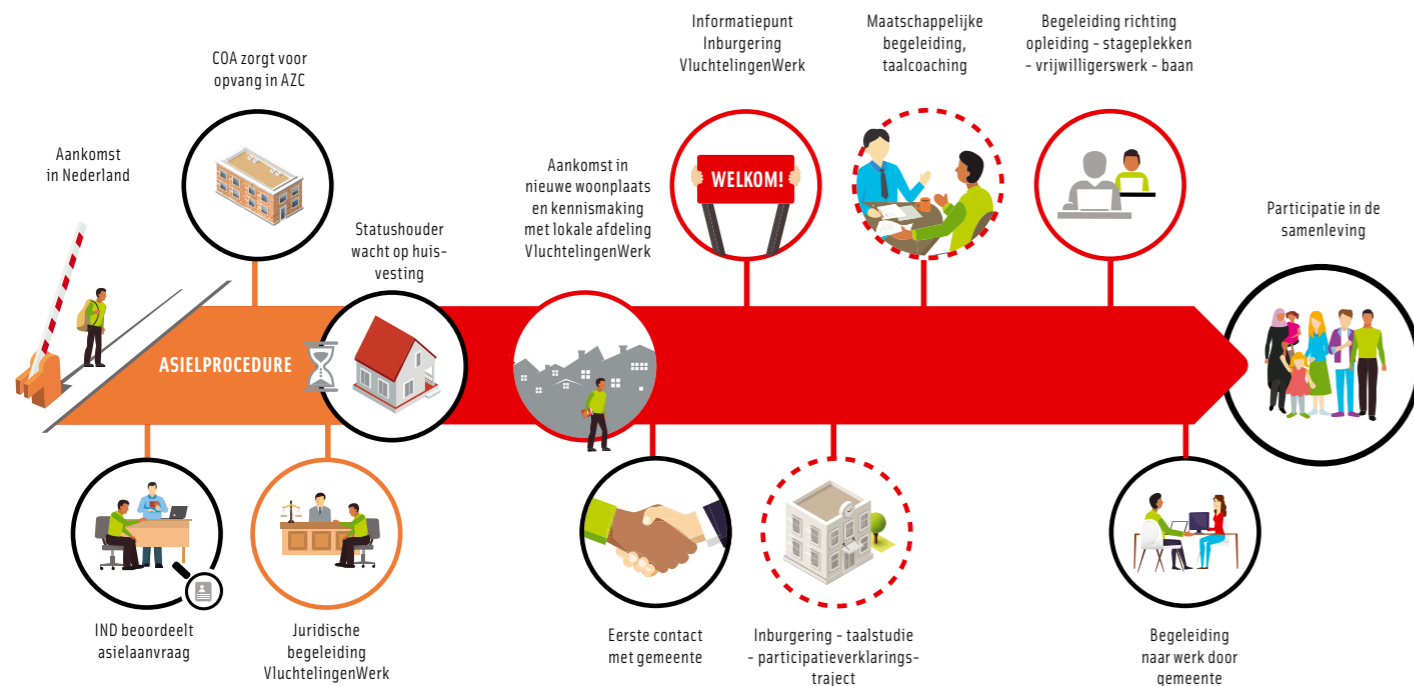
Aankomst in Nederland

COA zorgt voor opvang in AZC

Statushouder wacht op huisvesting

ASIELPROCEDURE

Aankomst in nieuwe woonplaats en kennismaking met lokale afdeling VluchtelingenWerk

Informatiepunt Inburgering VluchtelingenWerk

WELKOM!

Maatschappelijke begeleiding, taalcoaching

Begeleiding richting opleiding - stageplekken - vrijwilligerswerk - baan

Participatie in de samenleving

IND beoordeelt asielaanvraag

Juridische begeleiding VluchtelingenWerk

Eerste contact met gemeente

Inburgering - taalstudie - participatieverklaringstraject

Begeleiding naar werk door gemeente